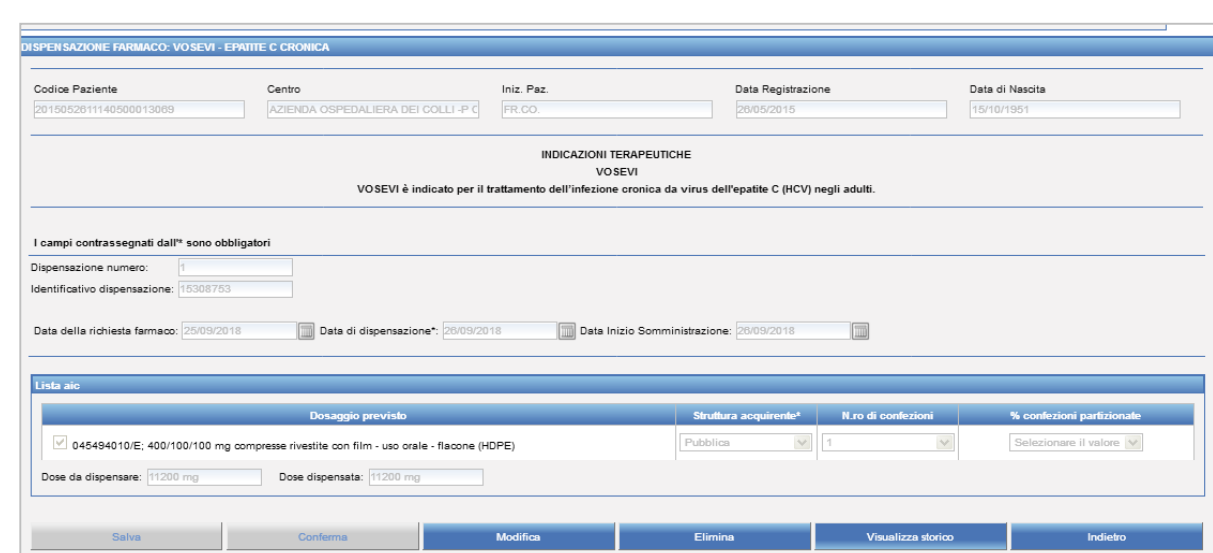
DISPENSAZIONE FARMACO: VOSEVI - EPATITE C CRONICA

Codice Paziente
201505261140500013069

Centro
AZIENDA OSPEDALIERA DEI COLLI -P C

Iniz. Paz.
FR.CO.

Data Registrazione
26/05/2015

Data di Nascita
15/10/1951

INDICAZIONI TERAPEUTICHE
VOSEVI
VOSEVI è indicato per il trattamento dell'infezione cronica da virus dell'epatite C (HCV) negli adulti.

I campi contrassegnati dall'* sono obbligatori

Dispensazione numero: 1
Identificativo dispensazione: 15308753

Data della richiesta farmaco: 25/09/2018 Data di dispensazione*: 26/09/2018 Data Inizio Somministrazione: 26/09/2018

Lista aic

| Dosaggio previsto | Struttura acquirente* | N.ro di confezioni | % confezioni partizionate |
|---|---|---|---|
| 045494010/E; 400/100/100 mg compresse rivestite con film - uso orale - flacone (HDPE) | Pubblica | 1 | Selezionare il valore |

Dose da dispensare: 11200 mg Dose dispensata: 11200 mg

Salva Conferma Modifica Elimina Visualizza storico Indietro